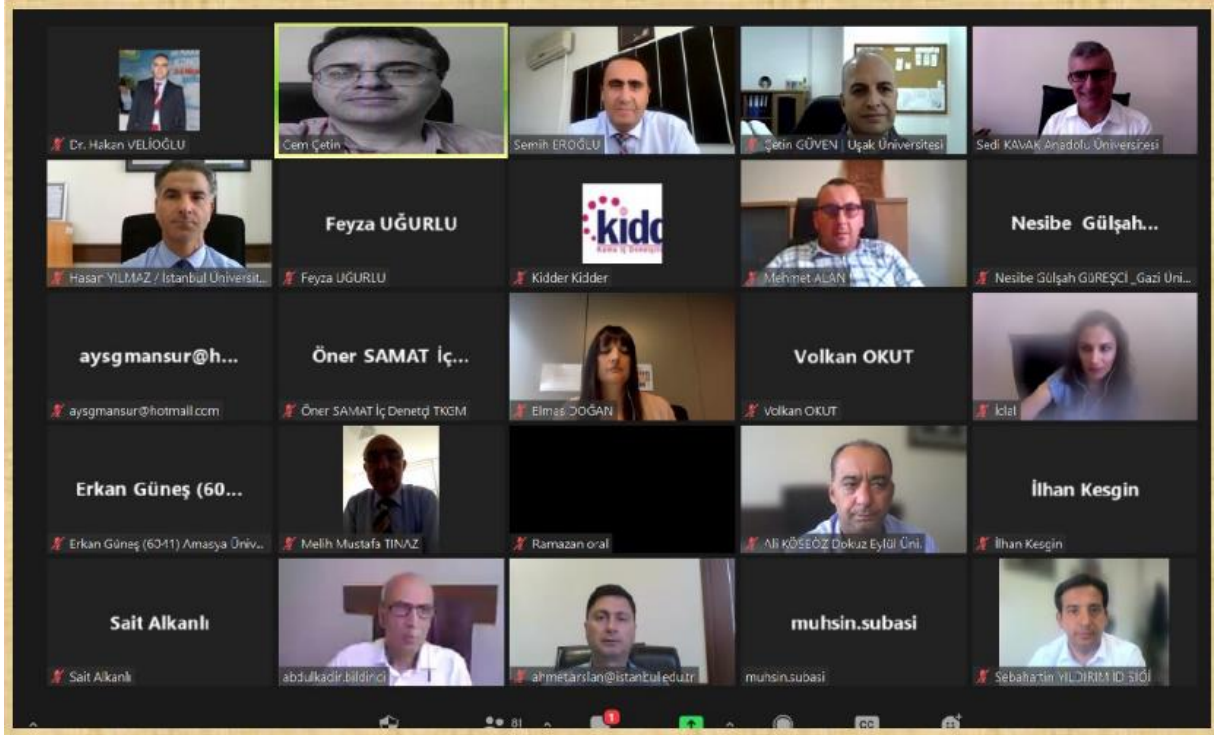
Dr. Hakan VELİOĞLU

Cem Çetin

Semih EROĞLU

Çetin GÜVEN | Uşak Üniversitesi

Sedi KAVAK Anadolu Üniversitesi

Hasan YILMAZ / İstanbul Üniversit...

Feyza UĞURLU

Feyza UĞURLU

kidd

Kidder Kidder

Mehmet ALAN

Nesibe Gülşah...

Nesibe Gülşah GÜREŞCİ _Gazi Üni...

aysgmansur@h...

aysgmansur@hotmail.com

Öner SAMAT İç...

Öner SAMAT İç Denetçi TKGM

Elmas DOĞAN

Volkan OKUT

Volkan OKUT

İclal

Erkan Güneş (60...

Erkan Güneş (6041) Amasya Üniv...

Melih Mustafa TINAZ

Ramazan oral

Ali KÖSEOZ Dokuz Eylül Üni.

İlhan Kesgin

İlhan Kesgin

Sait Alkanlı

Sait Alkanlı

abdulkadir.bildirici

ahmetarslan@istanbul.edu.tr

muhsin.subasi

muhsin.subasi

Sebahattin YILDIRIM ID SIGI

81

1

CC